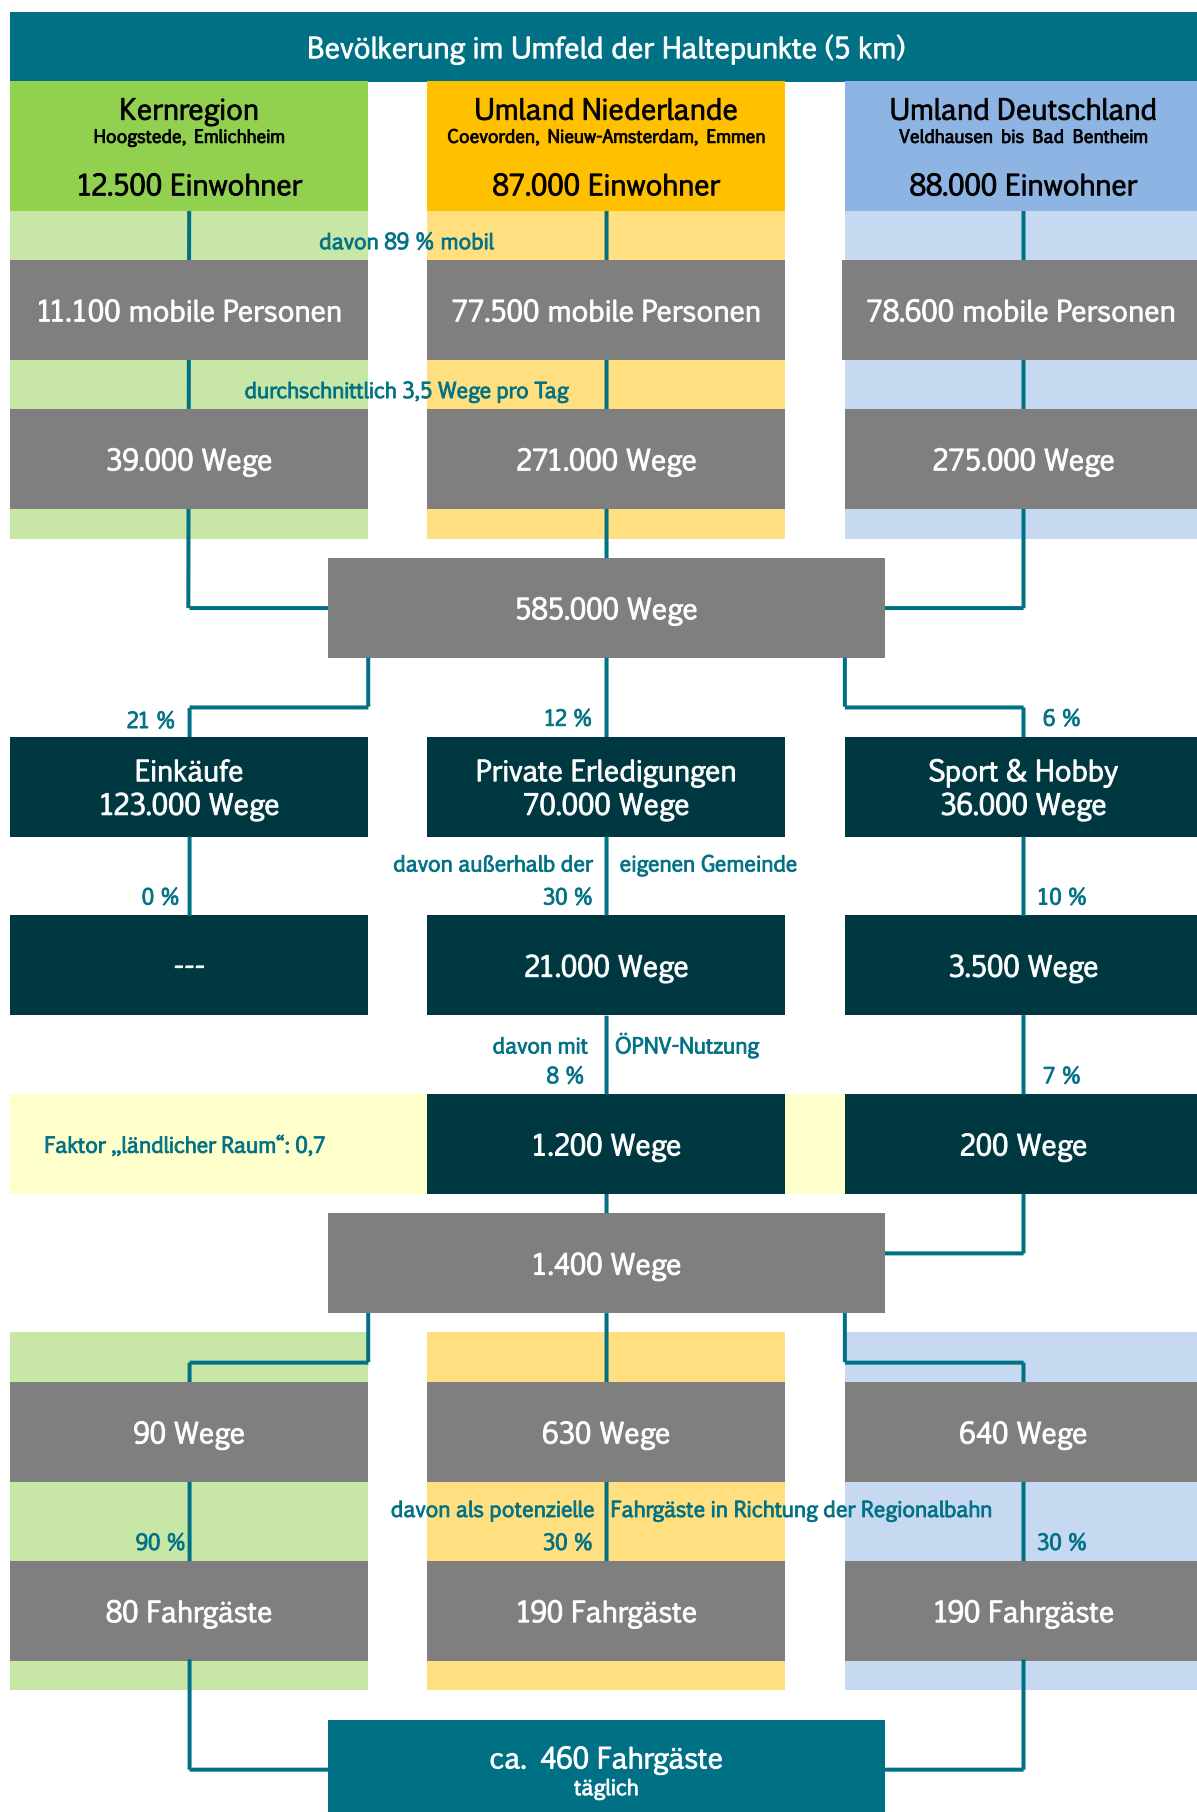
Bevölkerung im Umfeld der Haltepunkte (5 km)

Kernregion
Hoogstede, Emlichheim
12.500 Einwohner

Umland Niederlande
Coevorden, Nieuw-Amsterdam, Emmen
87.000 Einwohner

Umland Deutschland
Veldhausen bis Bad Bentheim
88.000 Einwohner

davon 89 % mobil

11.100 mobile Personen

77.500 mobile Personen

78.600 mobile Personen

durchschnittlich 3,5 Wege pro Tag

39.000 Wege

271.000 Wege

275.000 Wege

585.000 Wege

21 %

12 %

6 %

Einkäufe
123.000 Wege

Private Erledigungen
70.000 Wege

Sport & Hobby
36.000 Wege

davon außerhalb der eigenen Gemeinde

0 %

30 %

10 %

---

21.000 Wege

3.500 Wege

davon mit ÖPNV-Nutzung

8 %

7 %

Faktor „ländlicher Raum“: 0,7

1.200 Wege

200 Wege

1.400 Wege

90 Wege

630 Wege

640 Wege

davon als potenzielle Fahrgäste in Richtung der Regionalbahn

90 %

30 %

30 %

80 Fahrgäste

190 Fahrgäste

190 Fahrgäste

ca. 460 Fahrgäste
täglich